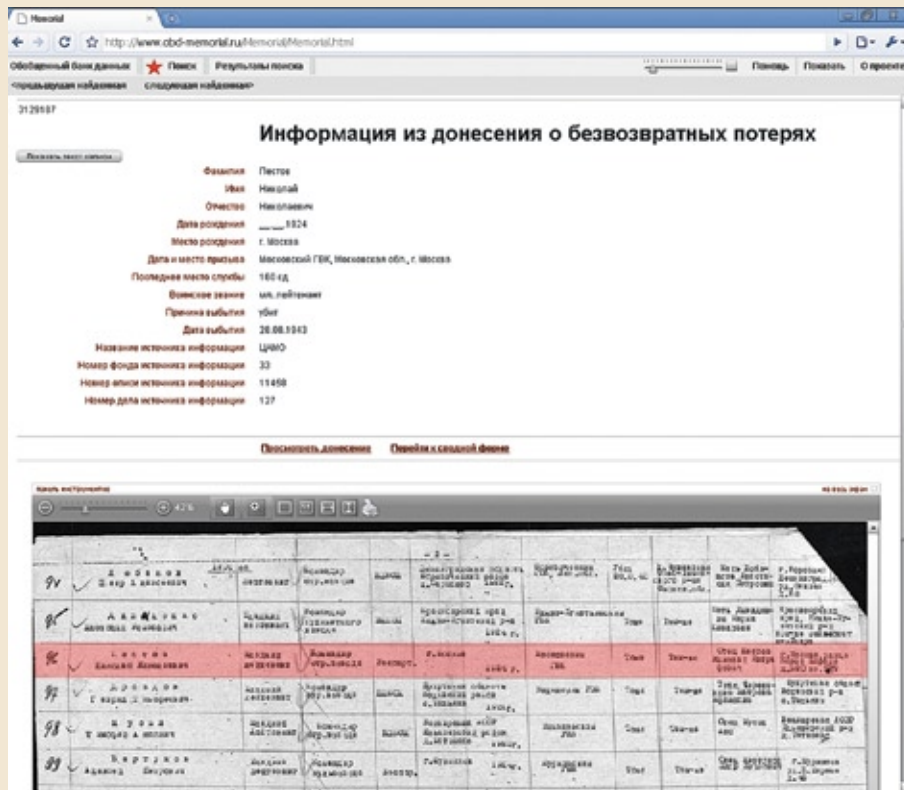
Memorial

http://www.obd-memorial.ru/Memorial/Memorial.html

Обобщенный банк данных Поиск Результаты поиска

Помощь Показать О проекте

<предыдущая найденная следующая найденная>

3129597

Информация из донесения о безвозвратных потерях

Показать место захоронения

| | |
|---|---|
| Фамилия | Пестов |
| Имя | Николай |
| Отчество | Николаевич |
| Дата рождения | __.__.1924 |
| Место рождения | г. Москва |
| Дата и место призыва | Московский ГВК, Московская обл., г. Москва |
| Последнее место службы | 160 сд |
| Воинское звание | мл. лейтенант |
| Причина выбытия | убит |
| Дата выбытия | 28.08.1943 |
| Название источника информации | ЦАМО |
| Номер фонда источника информации | 33 |
| Номер описи источника информации | 11458 |
| Номер дела источника информации | 127 |

Просмотреть донесение Перейти к сводной форме

42%

94 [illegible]
95 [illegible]
96 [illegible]
97 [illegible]
98 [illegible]
99 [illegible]